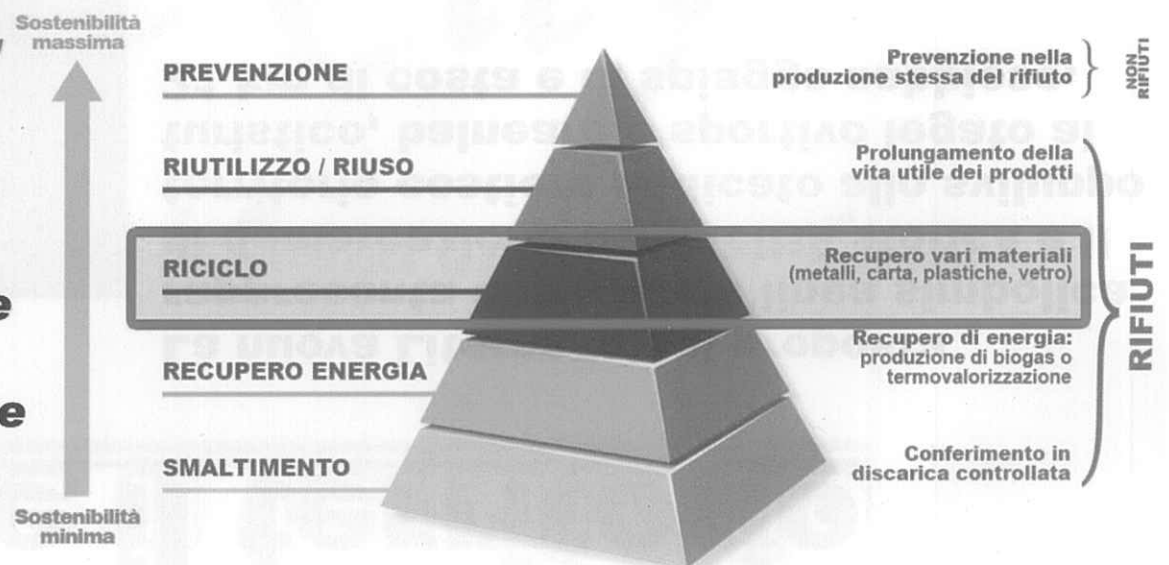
Sostenibilità massima

PREVENZIONE

RIUTILIZZO / RIUSO

RICICLO

RECUPERO ENERGIA

SMALTIMENTO

Sostenibilità minima

Prevenzione nella produzione stessa del rifiuto

NON RIFIUTI

Prolungamento della vita utile dei prodotti

Recupero vari materiali (metalli, carta, plastiche, vetro)

Recupero di energia: produzione di biogas o termovalorizzazione

Conferimento in discarica controllata

RIFIUTI